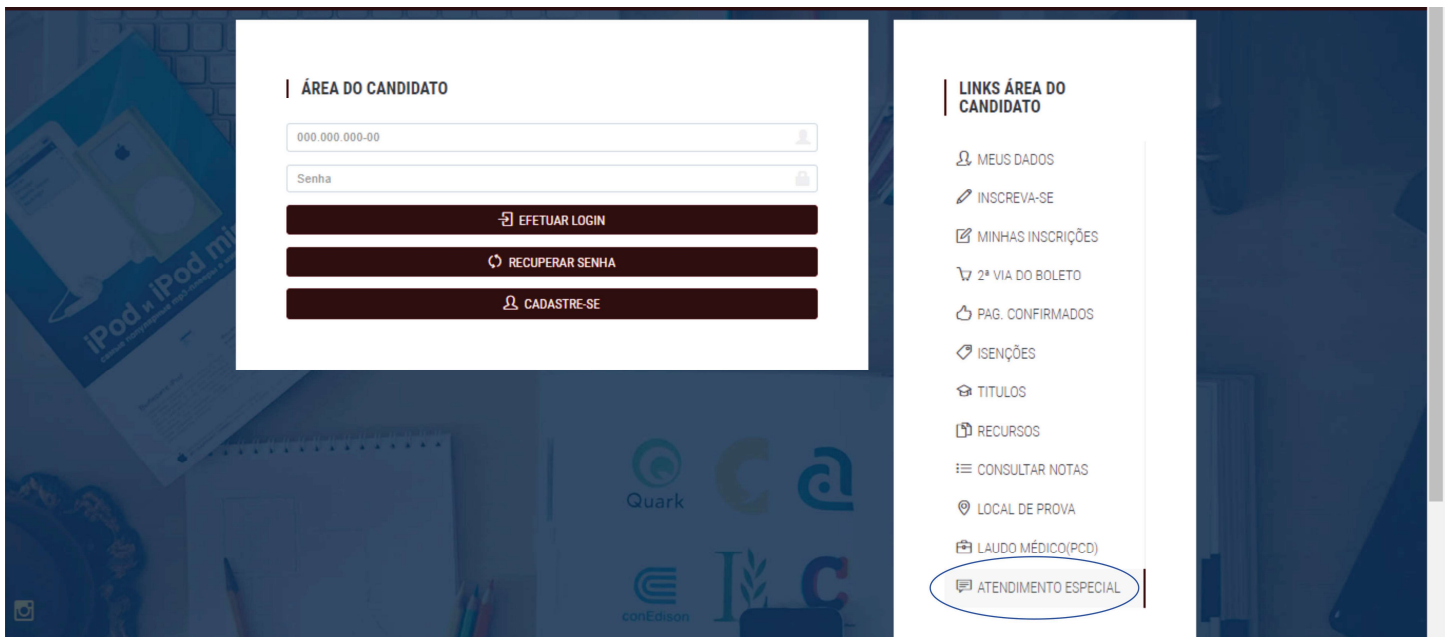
ÁREA DO CANDIDATO

000.000.000-00

Senha

EFETUAR LOGIN

RECUPERAR SENHA

CADASTRE-SE

LINKS ÁREA DO CANDIDATO

MEUS DADOS

INSCREVA-SE

MINHAS INSCRIÇÕES

2ª VIA DO BOLETO

PAG. CONFIRMADOS

ISENÇÕES

TITULOS

RECURSOS

CONSULTAR NOTAS

LOCAL DE PROVA

LAUDO MÉDICO(PCD)

ATENDIMENTO ESPECIAL

iPod iPod mini

Quark

conEdison